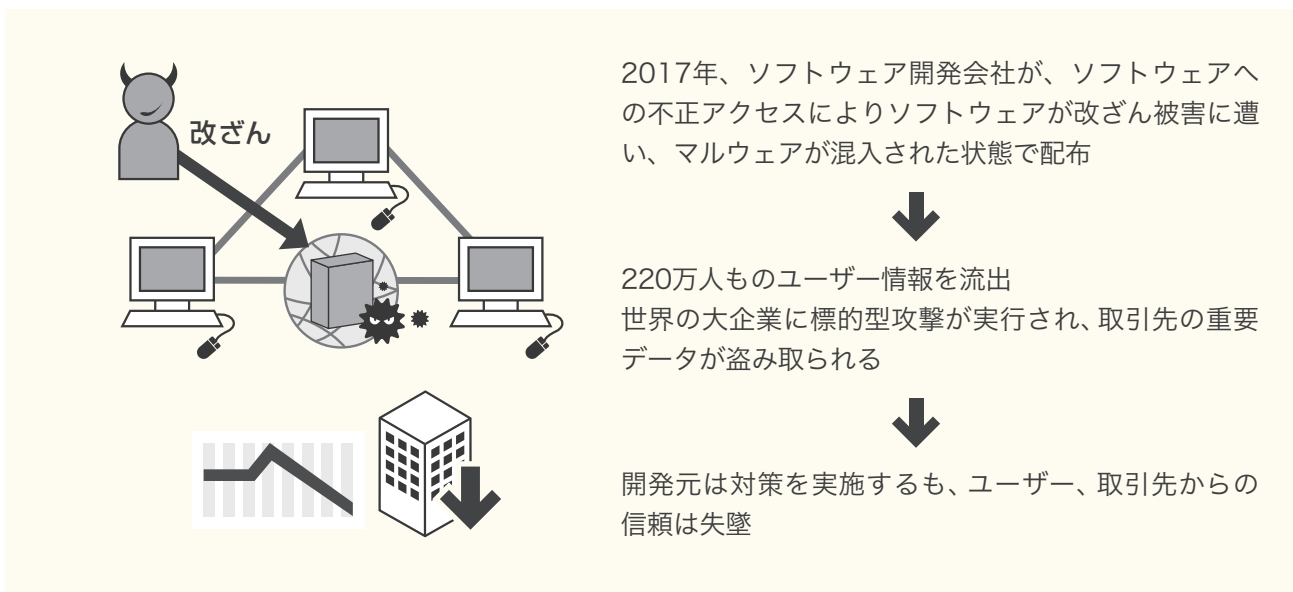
改ざん

2017年、ソフトウェア開発会社が、ソフトウェアへの不正アクセスによりソフトウェアが改ざん被害に遭い、マルウェアが混入された状態で配布

220万人ものユーザー情報を流出
世界の大企業に標的型攻撃が実行され、取引先の重要データが盗み取られる

開発元は対策を実施するも、ユーザー、取引先からの信頼は失墜